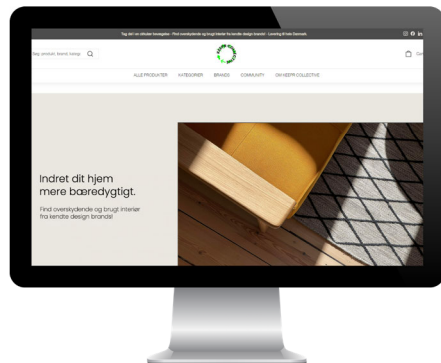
Tag del i en cirkulær bevægelse - Find overskydende og brugt interiør fra kendte design brands! - Levering til hele Danmark

Søg: produkt, brand, kateg

Cart

ALLE PRODUKTER KATEGORIER BRANDS COMMUNITY OM KEEPR COLLECTIVE

Indret dit hjem mere bæredygtigt.

Find overskydende og brugt interiør fra kendte design brands!